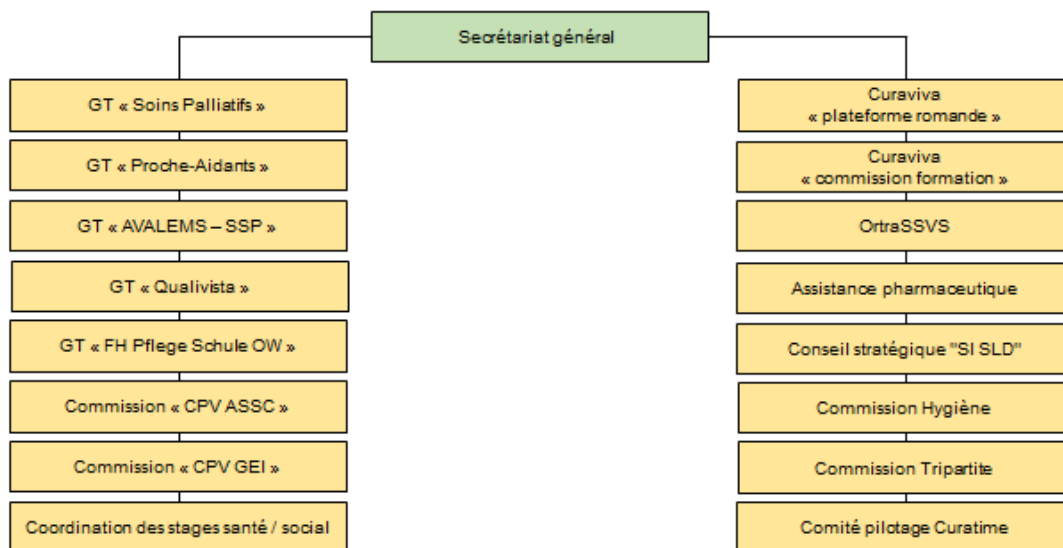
Secrétariat général

GT « Soins Palliatifs »

GT « Proche-Aidants »

GT « AVALEMS – SSP »

GT « Qualivista »

GT « FH Pflege Schule OW »

Commission « CPV ASSC »

Commission « CPV GEI »

Coordination des stages santé / social

Curaviva « plateforme romande »

Curaviva « commission formation »

OrtraSSVS

Assistance pharmaceutique

Conseil stratégique "SI SLD"

Commission Hygiène

Commission Tripartite

Comité pilotage Curatime